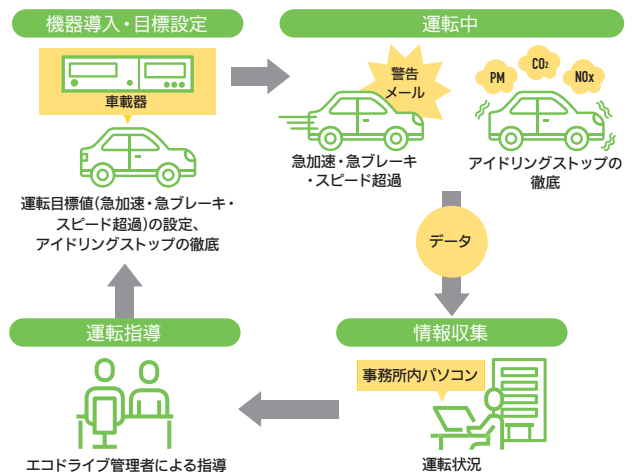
機器導入・目標設定

車載器

運転目標値（急加速・急ブレーキ・スピード超過）の設定、アイドリングストップの徹底

運転中

警告メール

急加速・急ブレーキ・スピード超過

PM

$CO_2$

NOx

アイドリングストップの徹底

データ

情報収集

事務所内パソコン

運転状況

運転指導

エコドライブ管理者による指導